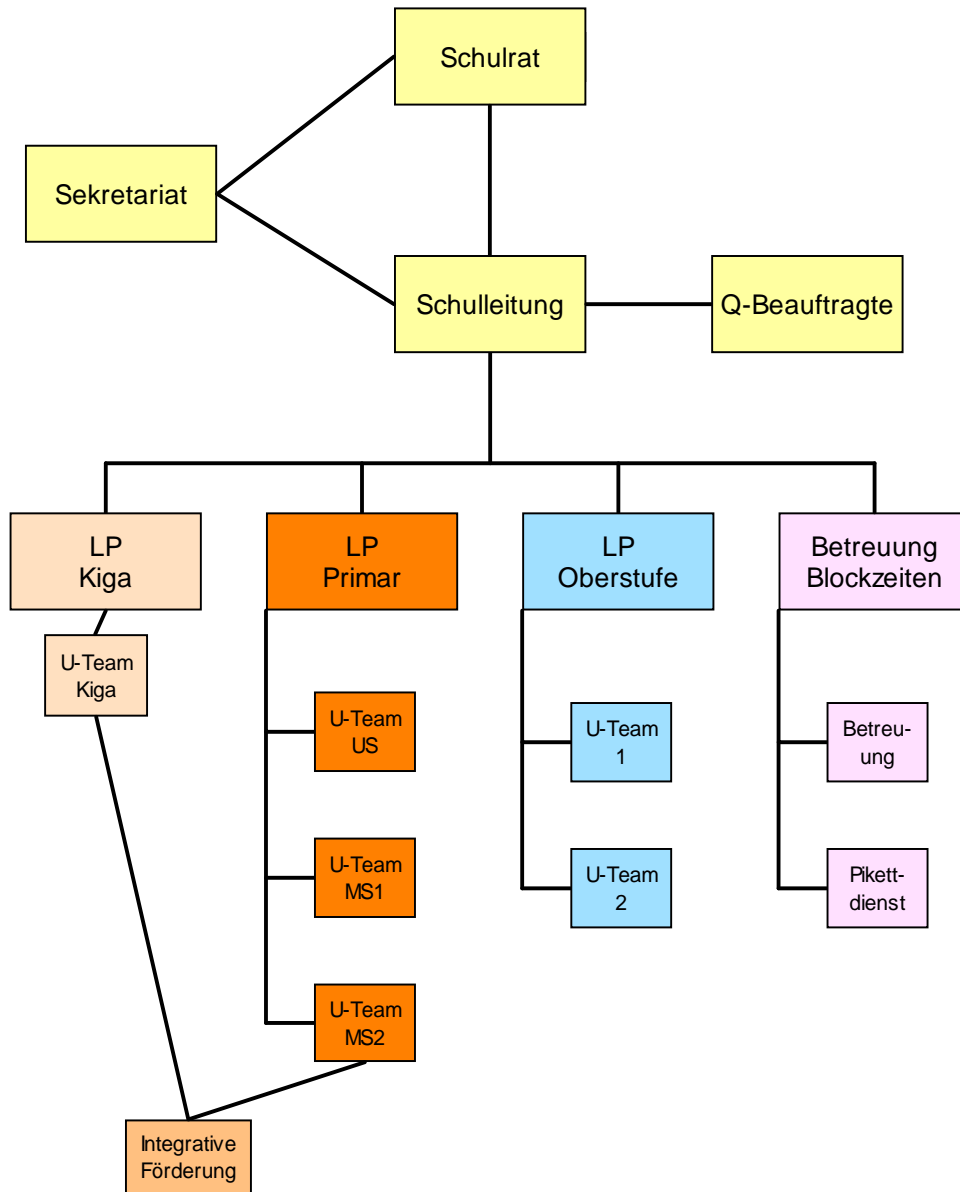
Schulrat

Sekretariat

Schulleitung

Q-Beauftragte

LP Kiga

LP Primar

LP Oberstufe

Betreuung Blockzeiten

U-Team Kiga

U-Team US

U-Team MS1

U-Team MS2

U-Team 1

U-Team 2

Betreuung

Pikettdienst

Integrative Förderung